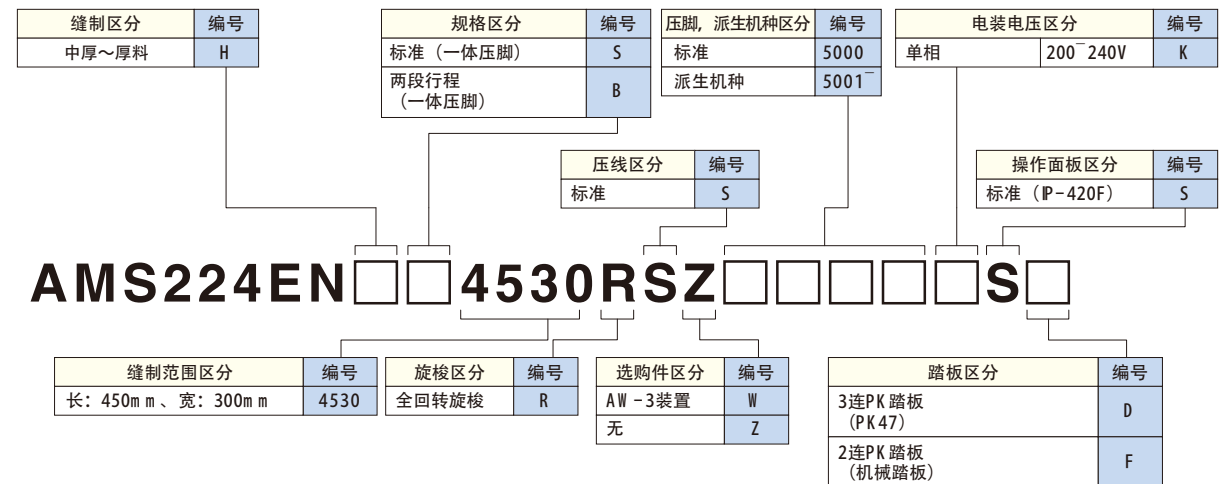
| 缝制区分 | 编号 |
|---|---|
| 中厚～厚料 | H |

| 规格区分 | 编号 |
|---|---|
| 标准（一体压脚） | S |
| 两段行程（一体压脚） | B |

| 压脚，派生机种区分 | 编号 |
|---|---|
| 标准 | 5000 |
| 派生机种 | 5001～ |

| 电装电压区分 | | 编号 |
|---|---|---|
| 单相 | 200～240V | K |

| 压线区分 | 编号 |
|---|---|
| 标准 | S |

| 操作面板区分 | 编号 |
|---|---|
| 标准（IP-420F） | S |

AMS224EN□□4530RSZ□□□□□S□

| 缝制范围区分 | 编号 |
|---|---|
| 长：450mm、宽：300mm | 4530 |

| 旋梭区分 | 编号 |
|---|---|
| 全回转旋梭 | R |

| 选购件区分 | 编号 |
|---|---|
| AW-3装置 | W |
| 无 | Z |

| 踏板区分 | 编号 |
|---|---|
| 3连PK踏板（PK47） | D |
| 2连PK踏板（机械踏板） | F |